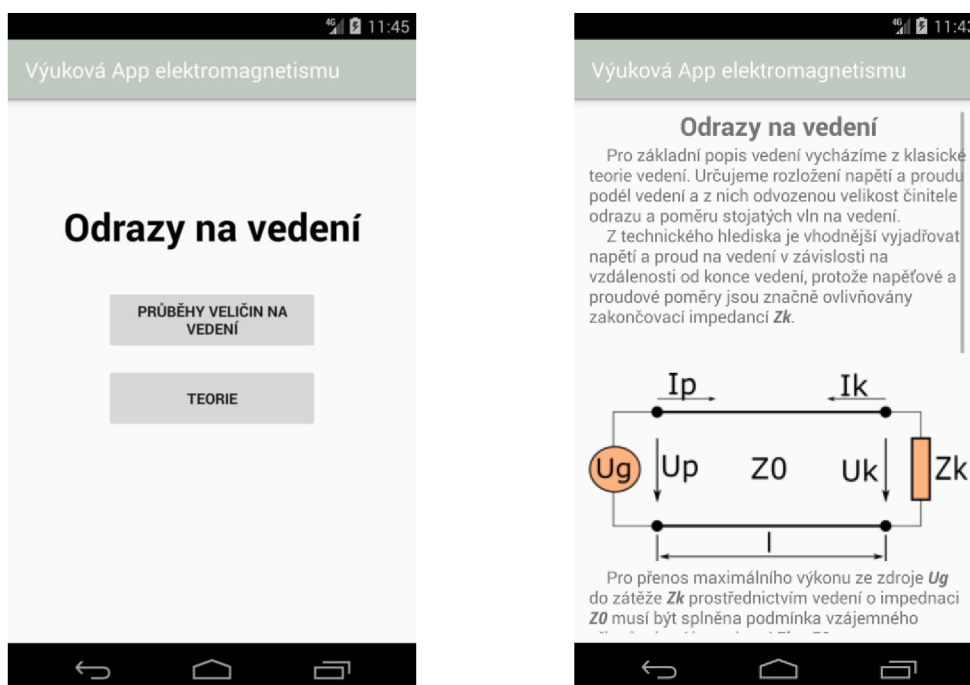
4G 11:45

Výuková App elektromagnetismu

Odrazy na vedení

PRŮBĚHY VELIČIN NA VEDENÍ

TEORIE

4G 11:4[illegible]

Výuková App elektromagnetismu

Odrazy na vedení

Pro základní popis vedení vycházíme z klasické teorie vedení. Určujeme rozložení napětí a proudu podél vedení a z nich odvozenou velikost činitele odrazu a poměru stojatých vln na vedení.

Z technického hlediska je vhodnější vyjadřovat napětí a proud na vedení v závislosti na vzdálenosti od konce vedení, protože napěťové a proudové poměry jsou značně ovlivňovány zakončovací impedancí ***Zk***.

Ip

Ik

Ug

Up

Z0

Uk

Zk

l

Pro přenos maximálního výkonu ze zdroje ***Ug*** do zátěže ***Zk*** prostřednictvím vedení o impedanci ***Z0*** musí být splněna podmínka vzájemného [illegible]